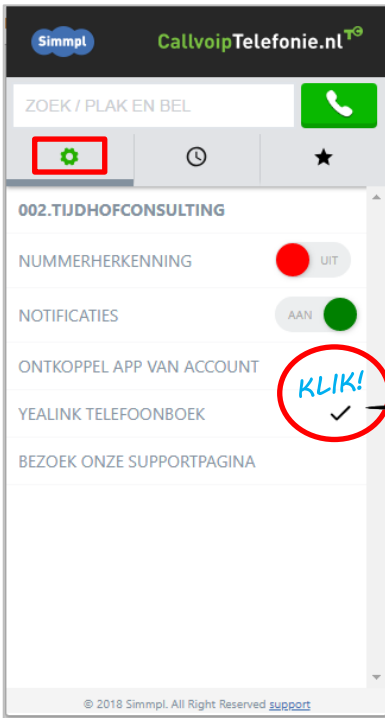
Simmpl

CallvoipTelefonie.nl

ZOEK / PLAK EN BEL

002.TIJDHOFCONSULTING

NUMMERHERKENNING UIT

NOTIFICATIES AAN

ONTKOPPEL APP VAN ACCOUNT

YEALINK TELEFOONBOEK

KLIK!

BEZOEK ONZE SUPPORTPAGINA

© 2018 Simmpl. All Right Reserved support